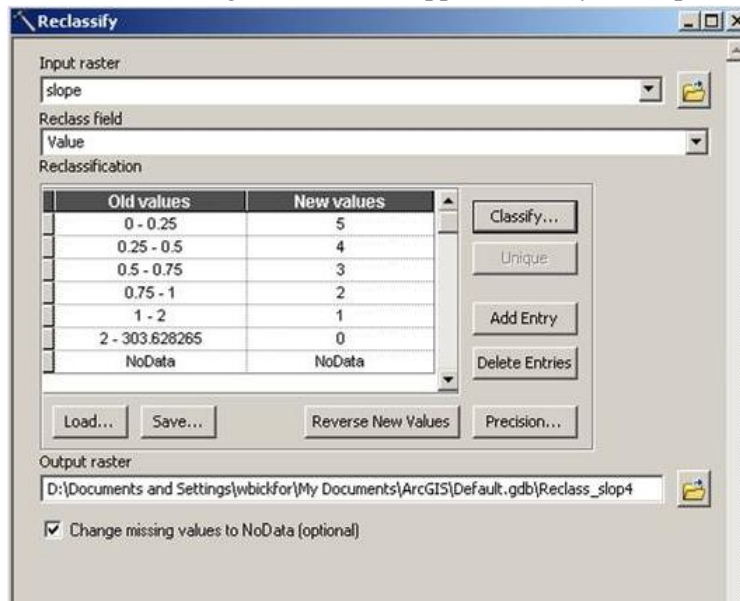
Reclassify

Input raster

slope

Reclass field

Value

Reclassification

| Old values | New values |
|---|---|
| 0 - 0.25 | 5 |
| 0.25 - 0.5 | 4 |
| 0.5 - 0.75 | 3 |
| 0.75 - 1 | 2 |
| 1 - 2 | 1 |
| 2 - 303.628265 | 0 |
| NoData | NoData |

Classify...

Unique

Add Entry

Delete Entries

Load...

Save...

Reverse New Values

Precision...

Output raster

D:\Documents and Settings\wbickfor\My Documents\ArcGIS\Default.gdb\Reclass_slop4

Change missing values to NoData (optional)